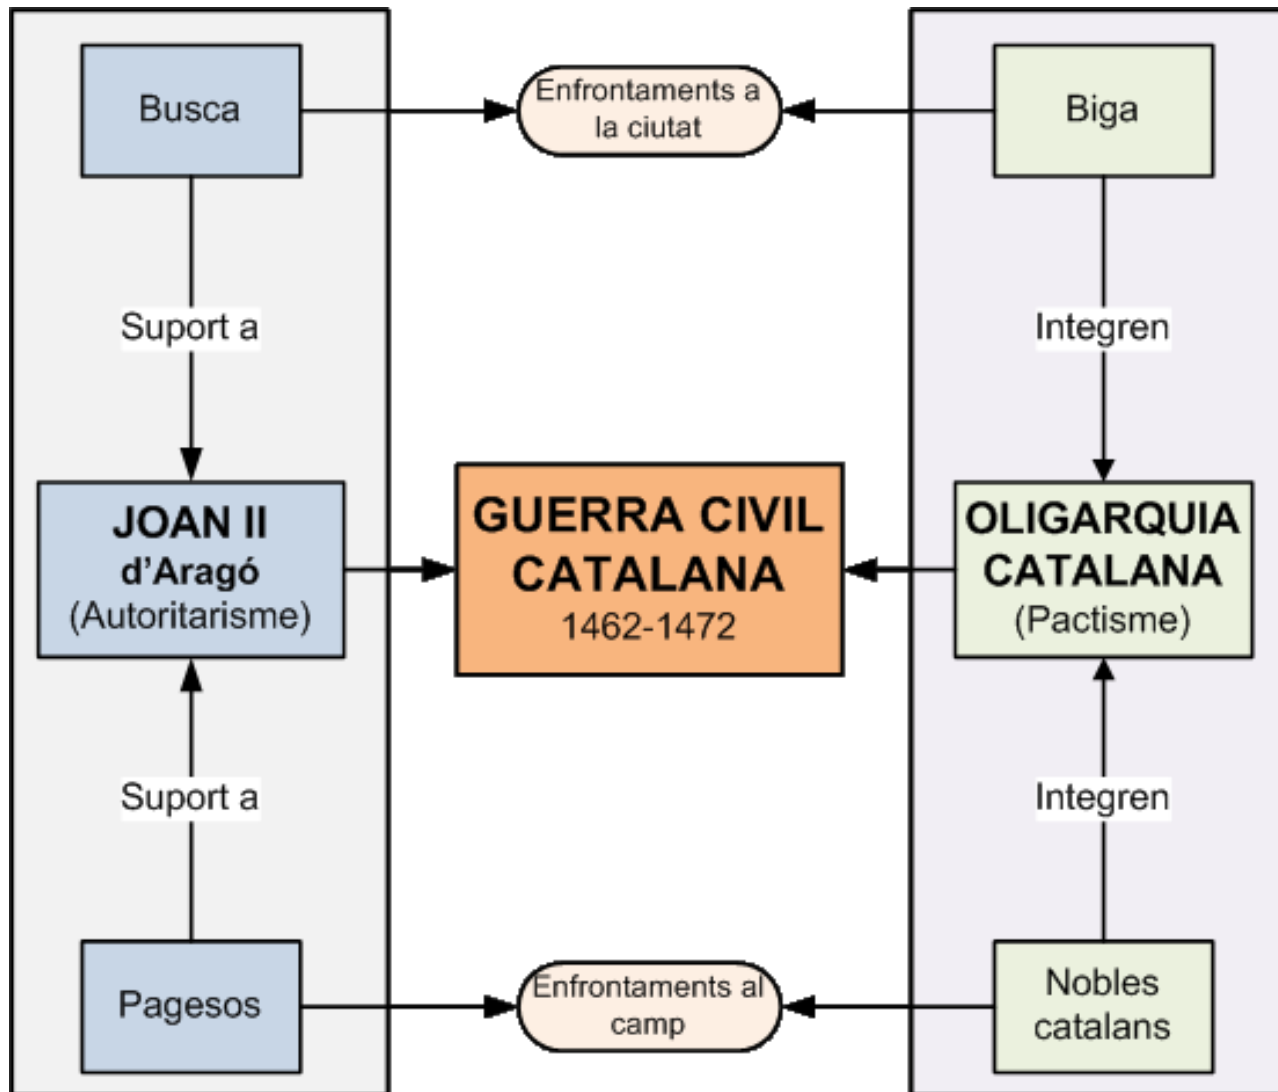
Busca

Enfrontaments a la ciutat

Biga

Suport a

Integren

JOAN II d’Aragó (Autoritarisme)

GUERRA CIVIL CATALANA 1462-1472

OLIGARQUIA CATALANA (Pactisme)

Suport a

Integren

Pagesos

Enfrontaments al camp

Nobles catalans